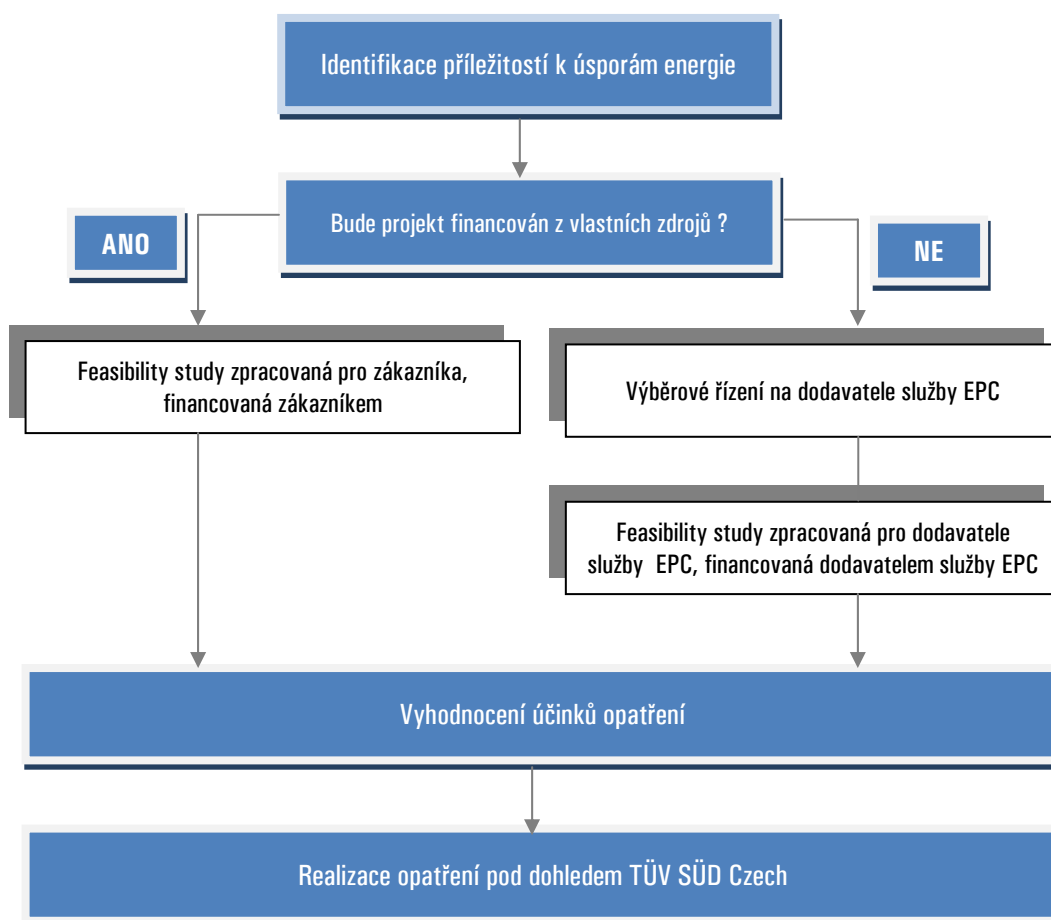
Identifikace příležitostí k úsporám energie

Bude projekt financován z vlastních zdrojů ?

ANO

NE

Feasibility study zpracovaná pro zákazníka, financovaná zákazníkem

Výběrové řízení na dodavatele služby EPC

Feasibility study zpracovaná pro dodavatele služby EPC, financovaná dodavatelem služby EPC

Vyhodnocení účinků opatření

Realizace opatření pod dohledem TÜV SÜD Czech